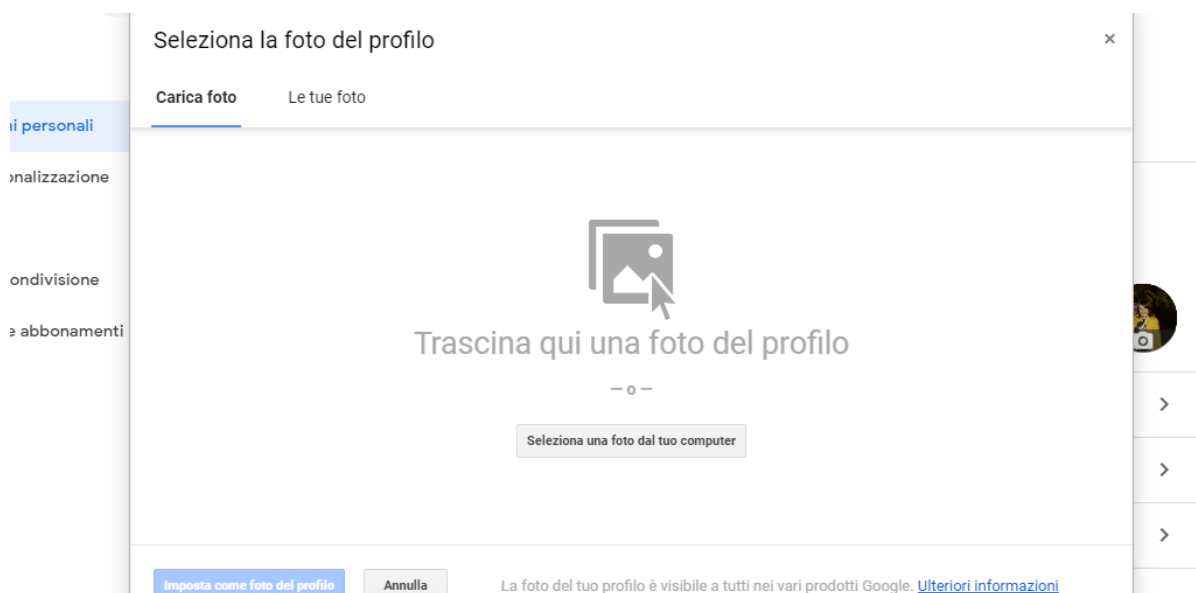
ai personali
onalizzazione
ondivisione
e abbonamenti

Seleziona la foto del profilo
×
Carica foto
Le tue foto

Trascina qui una foto del profilo
— o —
Seleziona una foto dal tuo computer

Imposta come foto del profilo
Annulla
La foto del tuo profilo è visibile a tutti nei vari prodotti Google. Ulteriori informazioni